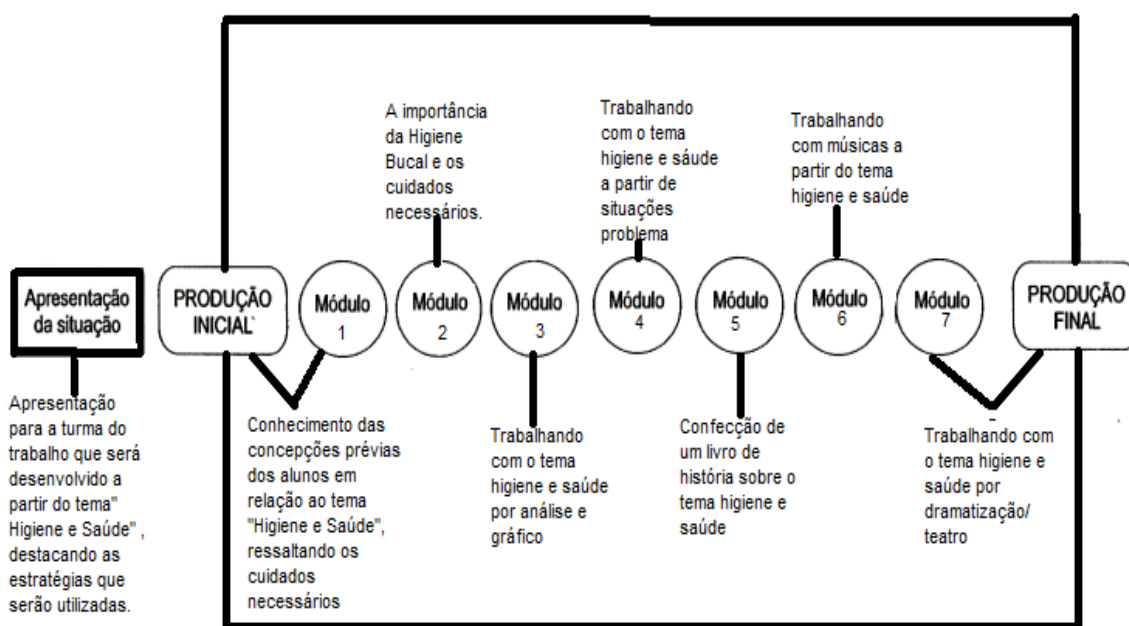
A importância da Higiene Bucal e os cuidados necessários.

Trabalhando com o tema higiene e sáude a partir de situações problema

Trabalhando com músicas a partir do tema higiene e saúde

Apresentação da situação

PRODUÇÃO INICIAL`

Módulo 1

Módulo 2

Módulo 3

Módulo 4

Módulo 5

Módulo 6

Módulo 7

PRODUÇÃO FINAL

Apresentação para a turma do trabalho que será desenvolvido a partir do tema" Higiene e Saúde" , destacando as estratégias que serão utilizadas.

Conhecimento das concepções prévias dos alunos em relação ao tema "Higiene e Saúde", ressaltando os cuidados necessários

Trabalhando com o tema higiene e saúde por análise e gráfico

Confecção de um livro de história sobre o tema higiene e saúde

Trabalhando com o tema higiene e saúde por dramatização/ teatro